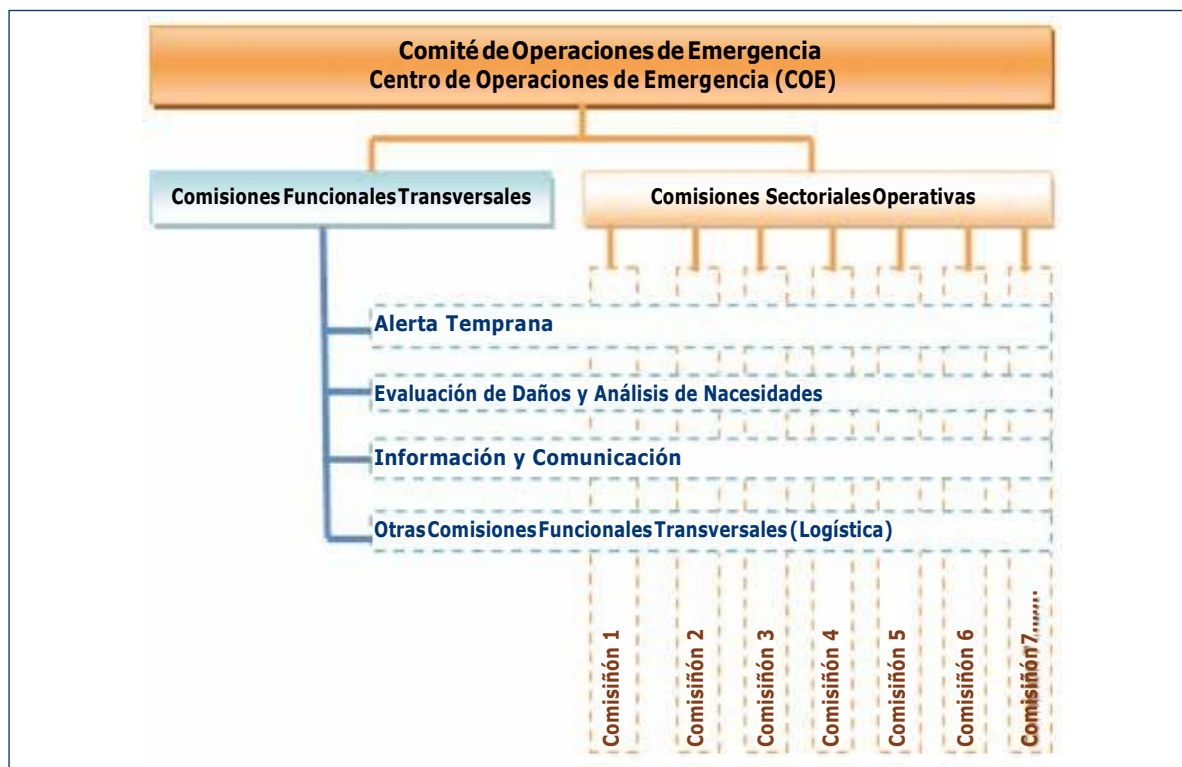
Comité de Operaciones de Emergencia
Centro de Operaciones de Emergencia (COE)

Comisiones Funcionales Transversales

Comisiones Sectoriales Operativas

Alerta Temprana

Evaluación de Daños y Análisis de Nacesidades

Información y Comunicación

Otras Comisiones Funcionales Transversales (Logística)

Comisiñón 1

Comisiñón 2

Comisiñón 3

Comisiñón 4

Comisiñón 5

Comisiñón 6

Comisiñón 7......